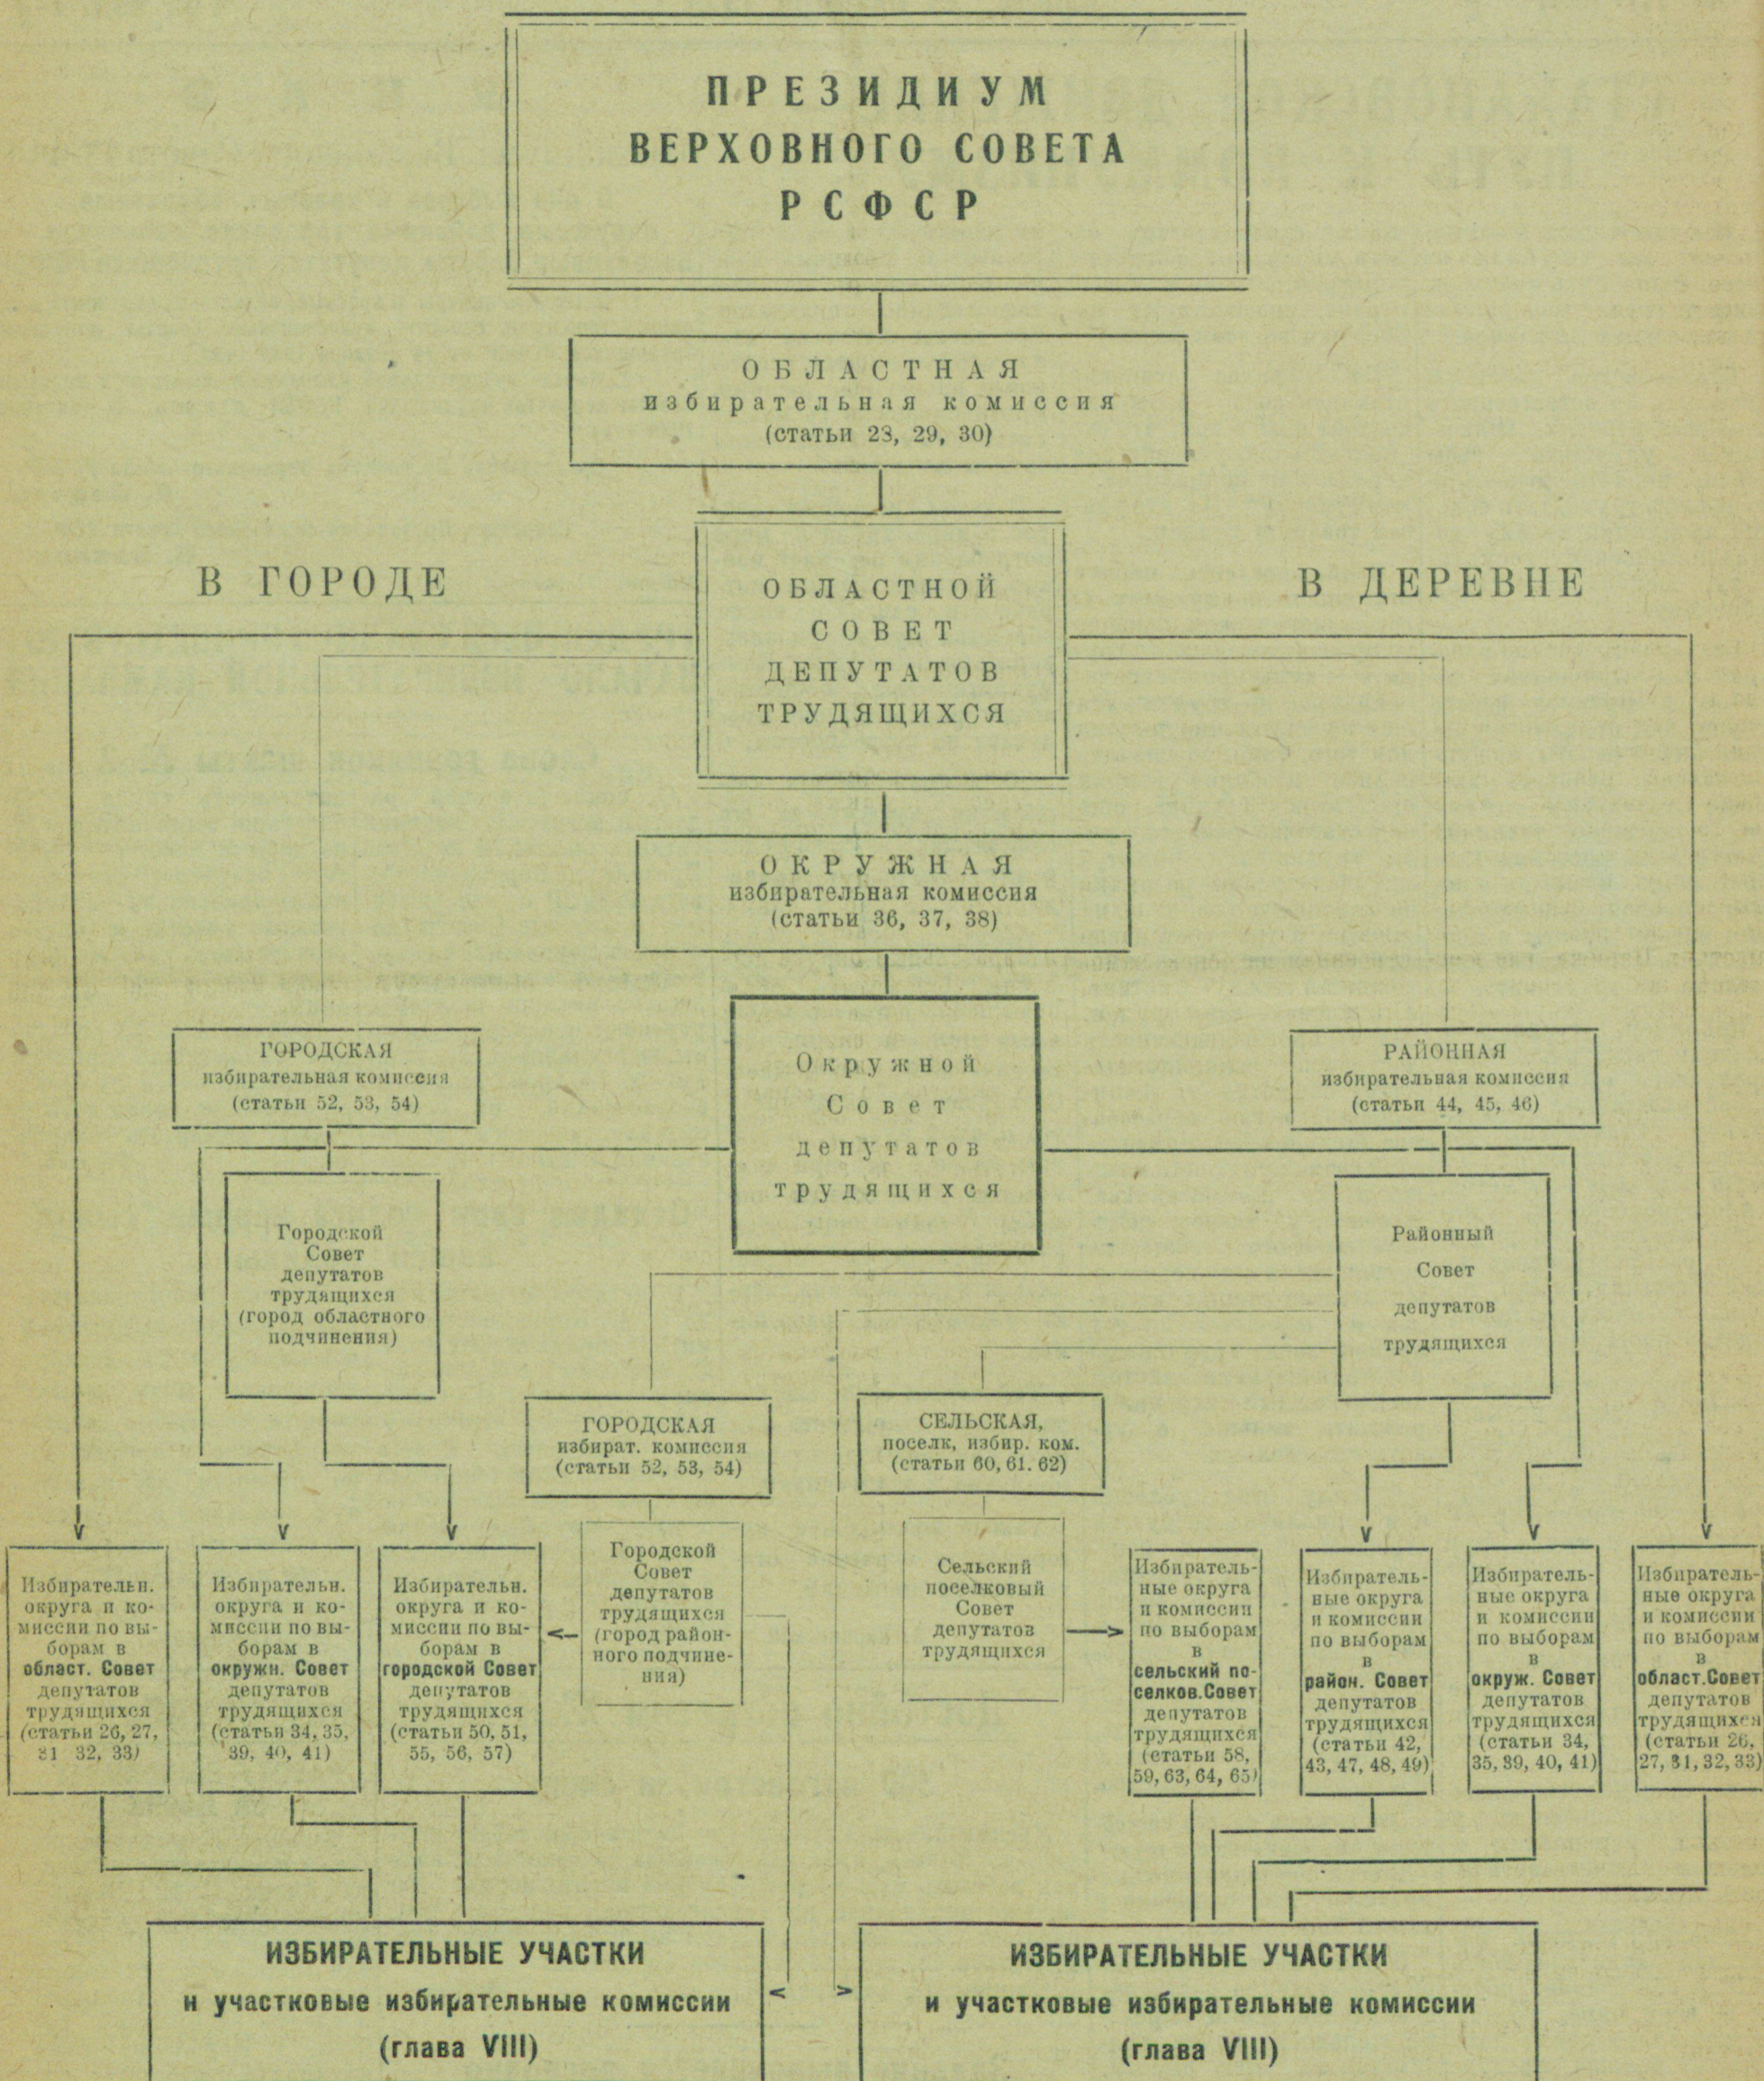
ПРЕЗИДИУМ ВЕРХОВНОГО СОВЕТА РСФСР

ОБЛАСТНАЯ избирательная комиссия (статьи 23, 29, 30)

В ГОРОДЕ

В ДЕРЕВНЕ

ОБЛАСТНОЙ СОВЕТ ДЕПУТАТОВ ТРУДЯЩИХСЯ

ОКРУЖНАЯ избирательная комиссия (статьи 36, 37, 38)

ГОРОДСКАЯ избирательная комиссия (статьи 52, 53, 54)

Окружной Совет депутатов трудящихся

РАЙОННАЯ избирательная комиссия (статьи 44, 45, 46)

Городской Совет депутатов трудящихся (город областного подчинения)

Районный Совет депутатов трудящихся

ГОРОДСКАЯ избират. комиссия (статьи 52, 53, 54)

СЕЛЬСКАЯ, поселк. избир. ком. (статьи 60, 61. 62)

Избирательн. округа и комиссии по выборам в област. Совет депутатов трудящихся (статьи 26, 27, 31 32, 33)

Избирательн. округа и комиссии по выборам в окружн. Совет депутатов трудящихся (статьи 34, 35, 39, 40, 41)

Избирательн. округа и комиссии по выборам в городской Совет депутатов трудящихся (статьи 50, 51, 55, 56, 57)

Городской Совет депутатов трудящихся (город районного подчинения)

Сельский поселковый Совет депутатов трудящихся

Избирательные округа и комиссии по выборам в сельский поселков. Совет депутатов трудящихся (статьи 58, 59, 63, 64, 65)

Избирательные округа и комиссии по выборам в район. Совет депутатов трудящихся (статьи 42, 43, 47, 48, 49)

Избирательные округа и комиссии по выборам в окруж. Совет депутатов трудящихся (статьи 34, 35, 39, 40, 41)

Избирательные округа и комиссии по выборам в област. Совет депутатов трудящихся (статьи 26, 27, 31, 32, 33)

ИЗБИРАТЕЛЬНЫЕ УЧАСТКИ и участковые избирательные комиссии (глава VIII)

ИЗБИРАТЕЛЬНЫЕ УЧАСТКИ и участковые избирательные комиссии (глава VIII)